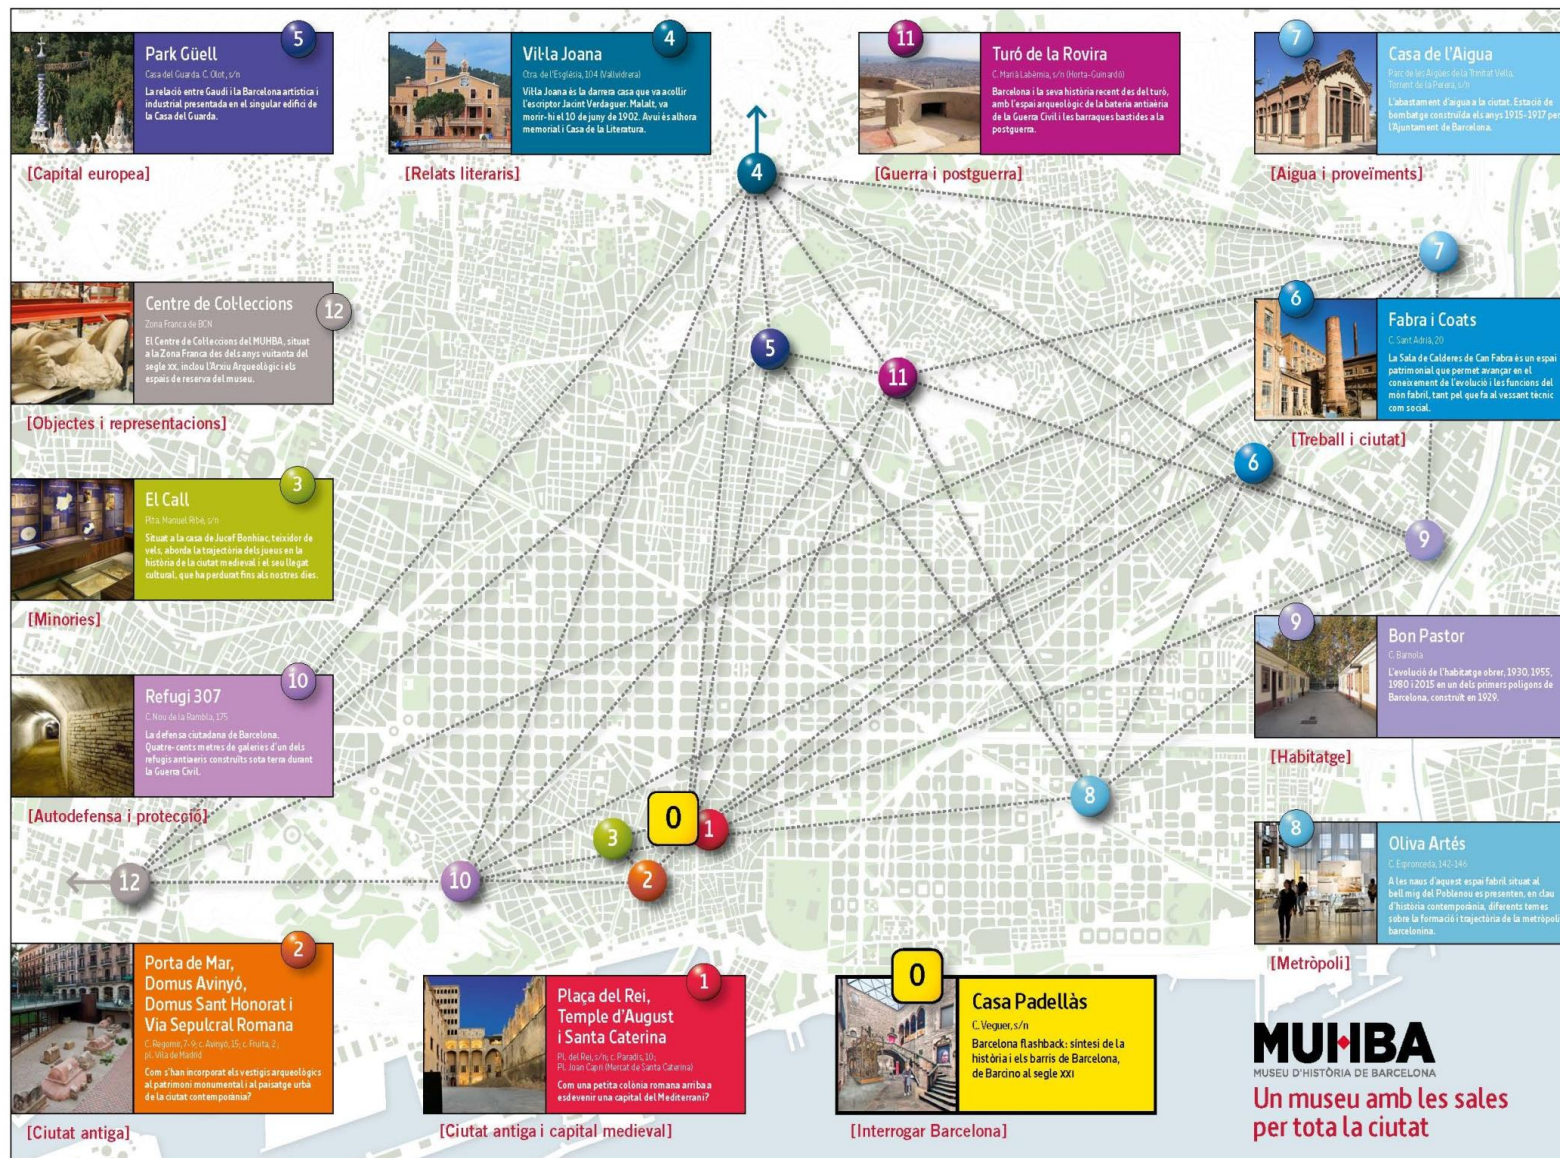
5
Park Güell
Casa del Guarda. C. Olot, s/n
La relació entre Gaudí i la Barcelona artística i industrial presentada en el singular edifici de la Casa del Guarda.
[Capital europea]

4
Vil·la Joana
Ctra. de l'Església, 104 (Vallvidrera)
Vil·la Joana és la darrera casa que va acollir l'escriptor Jacint Verdaguer. Malalt, va morir-hi el 10 de juny de 1902. Avui és alhora memorial i Casa de la Literatura.
[Relats literaris]

11
Turó de la Rovira
C. Marià Labèrnia, s/n (Horta-Guinardó)
Barcelona i la seva història recent des del turó, amb l'espai arqueològic de la bateria antiaèria de la Guerra Civil i les barraques bastides a la postguerra.
[Guerra i postguerra]

7
Casa de l'Aigua
Parc de les Aigües de la Trinitat Vella. Torrent de la Perera, s/n
L'abastament d'aigua a la ciutat. Estació de bombatge construïda els anys 1915-1917 per l'Ajuntament de Barcelona.
[Aigua i proveïments]

Centre de Col·leccions
12
Zona Franca de BCN
El Centre de Col·leccions del MUHBA, situat a la Zona Franca des dels anys vuitanta del segle XX, inclou l'Arxiu Arqueològic i els espais de reserva del museu.
[Objectes i representacions]

6
Fabra i Coats
C. Sant Adrià, 20
La Sala de Calderes de Can Fabra és un espai patrimonial que permet avançar en el coneixement de l'evolució i les funcions del món fabril, tant pel que fa al vessant tècnic com social.
[Treball i ciutat]

El Call
3
Pl.ta Manuel Ribé, s/n
Situat a la casa de Jucef Bonhiac, teixidor de vels, aborda la trajectòria dels jueus en la història de la ciutat medieval i el seu llegat cultural, que ha perdurat fins als nostres dies.
[Minories]

9
Bon Pastor
C. Barnola
L'evolució de l'habitatge obrer, 1930, 1955, 1980 i 2015 en un dels primers polígons de Barcelona, construït en 1929.
[Habitatge]

Refugi 307
10
C. Nou de la Rambla, 175
La defensa ciutadana de Barcelona. Quatre-cents metres de galeries d'un dels refugis antiaeris construïts sota terra durant la Guerra Civil.
[Autodefensa i protecció]

8
Oliva Artés
C. Espronceda, 142-146
A les naus d'aquest espai fabril situat al bell mig del Poblenou es presenten, en clau d'història contemporània, diferents temes sobre la formació i trajectòria de la metròpoli barcelonina.
[Metròpoli]

4 5 11 7 6 9 8 0 1 3 2 10 12

2
Porta de Mar, Domus Avinyó, Domus Sant Honorat i Via Sepulcral Romana
C. Regomir, 7-9; c. Avinyó, 15; c. Fruita, 2; pl. Vila de Madrid
Com s'han incorporat els vestigis arqueològics al patrimoni monumental i al paisatge urbà de la ciutat contemporània?
[Ciutat antiga]

1
Plaça del Rei, Temple d'August i Santa Caterina
Pl. del Rei, s/n; c. Paradís, 10; Pl. Joan Capri (Mercat de Santa Caterina)
Com una petita colònia romana arriba a esdevenir una capital del Mediterrani?
[Ciutat antiga i capital medieval]

0
Casa Padellàs
C. Veguer, s/n
Barcelona flashback: síntesi de la història i els barris de Barcelona, de Barcino al segle XXI
[Interrogar Barcelona]

MUHBA
MUSEU D'HISTÒRIA DE BARCELONA
Un museu amb les sales per tota la ciutat